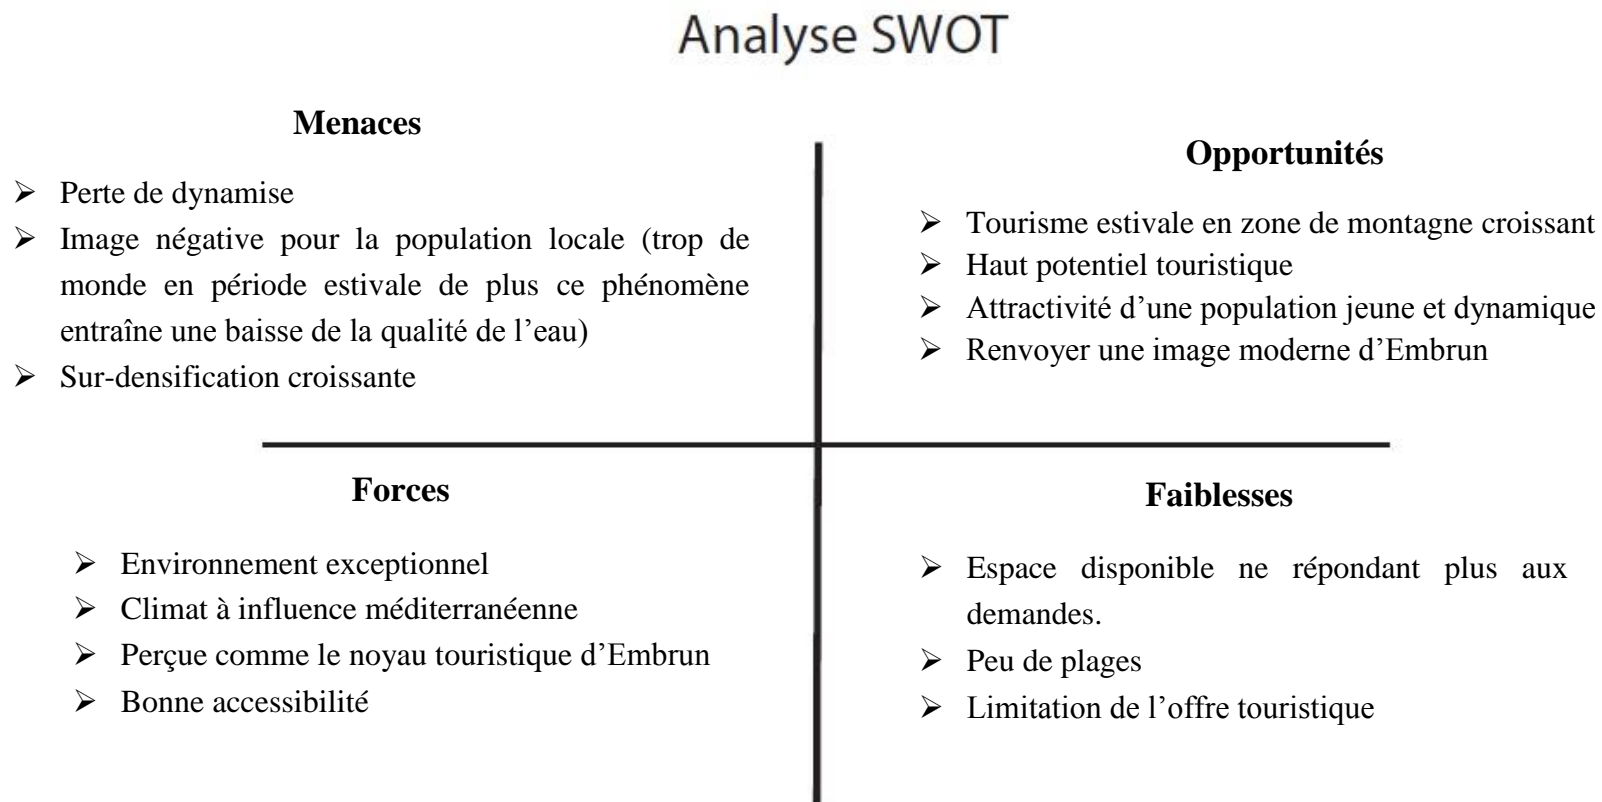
Analyse SWOT

**Menaces**

- Perte de dynamise
- Image négative pour la population locale (trop de monde en période estivale de plus ce phénomène entraîne une baisse de la qualité de l'eau)
- Sur-densification croissante

**Opportunités**

- Tourisme estivale en zone de montagne croissant
- Haut potentiel touristique
- Attractivité d'une population jeune et dynamique
- Renvoyer une image moderne d'Embrun

**Forces**

- Environnement exceptionnel
- Climat à influence méditerranéenne
- Perçue comme le noyau touristique d'Embrun
- Bonne accessibilité

**Faiblesses**

- Espace disponible ne répondant plus aux demandes.
- Peu de plages
- Limitation de l'offre touristique